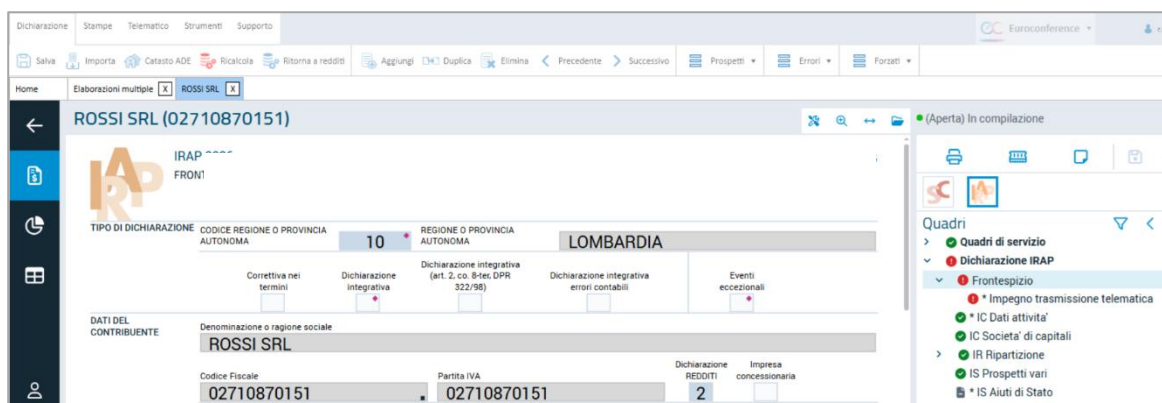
Dichiarazione Stampe Telematico Strumenti Supporto

Euroconference

Salva Importa Catasto ADE Ricalcola Ritorna a redditi Aggiungi Duplica Elimina Precedente Successivo Prospetti Errori Forzati

Home Elaborazioni multiple X ROSSI SRL X

ROSSI SRL (02710870151)

(Aperta) In compilazione

IRAP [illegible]
FRON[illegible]

TIPO DI DICHIARAZIONE CODICE REGIONE O PROVINCIA AUTONOMA 10 REGIONE O PROVINCIA AUTONOMA LOMBARDIA

Correttiva nei termini
Dichiarazione integrativa
Dichiarazione integrativa (art. 2, co. 8-ter, DPR 322/98)
Dichiarazione integrativa errori contabili
Eventi eccezionali

DATI DEL CONTRIBUENTE
Denominazione o ragione sociale
ROSSI SRL

Codice Fiscale
02710870151
Partita IVA
02710870151
Dichiarazione REDDITI
2
Impresa concessionaria

Quadri
Quadri di servizio
Dichiarazione IRAP
Frontespizio
* Impegno trasmissione telematica
* IC Dati attività
IC Societa' di capitali
IR Ripartizione
IS Prospetti vari
* IS Aiuti di Stato